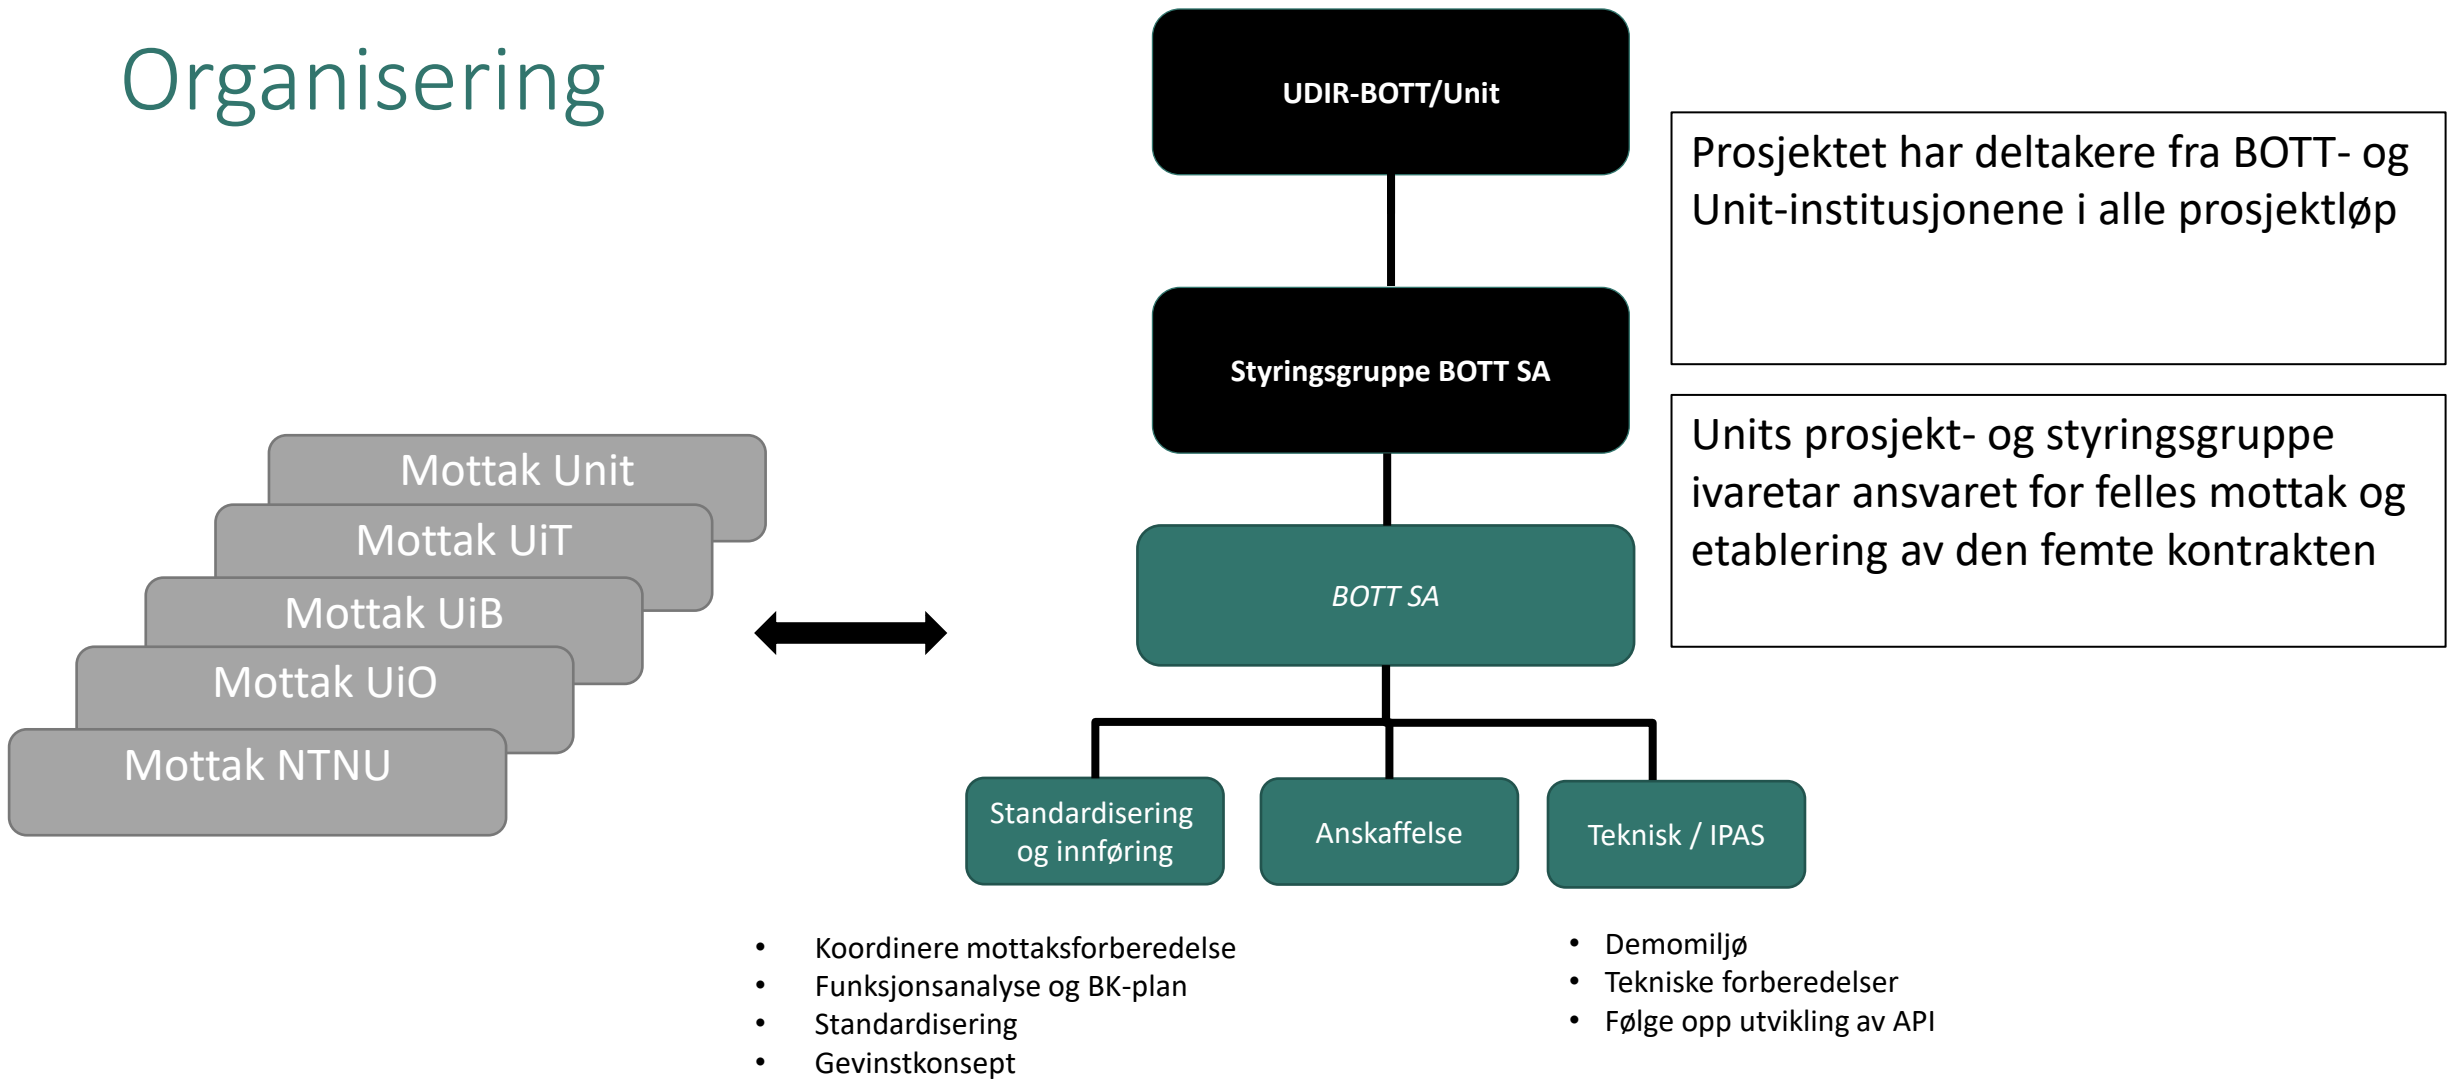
Organisering

UDIR-BOTT/Unit

Styringsgruppe BOTT SA

BOTT SA

Prosjektet har deltakere fra BOTT- og Unit-institusjonene i alle prosjektløp

Units prosjekt- og styringsgruppe ivaretar ansvaret for felles mottak og etablering av den femte kontrakten

Mottak Unit
Mottak UiT
Mottak UiB
Mottak UiO
Mottak NTNU

Standardisering og innføring

Anskaffelse

Teknisk / IPAS

- Koordinere mottaksforberedelse
- Funksjonsanalyse og BK-plan
- Standardisering
- Gevinstkonsept

- Demomiljø
- Tekniske forberedelser
- Følge opp utvikling av API